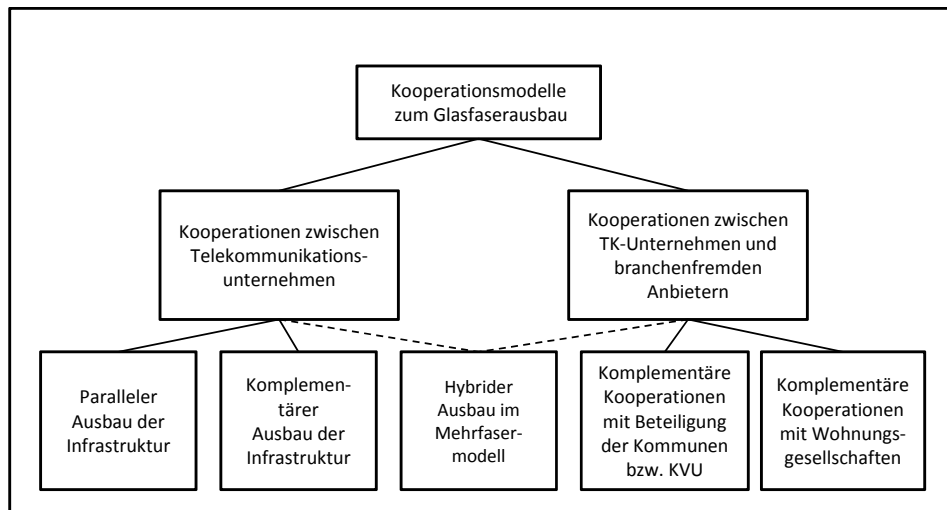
Kooperationsmodelle zum Glasfaserausbau

Kooperationen zwischen Telekommunikationsunternehmen

Kooperationen zwischen TK-Unternehmen und branchenfremden Anbietern

Paralleler Ausbau der Infrastruktur

Komplementärer Ausbau der Infrastruktur

Hybrider Ausbau im Mehrfasermodell

Komplementäre Kooperationen mit Beteiligung der Kommunen bzw. KVU

Komplementäre Kooperationen mit Wohnungsgesellschaften